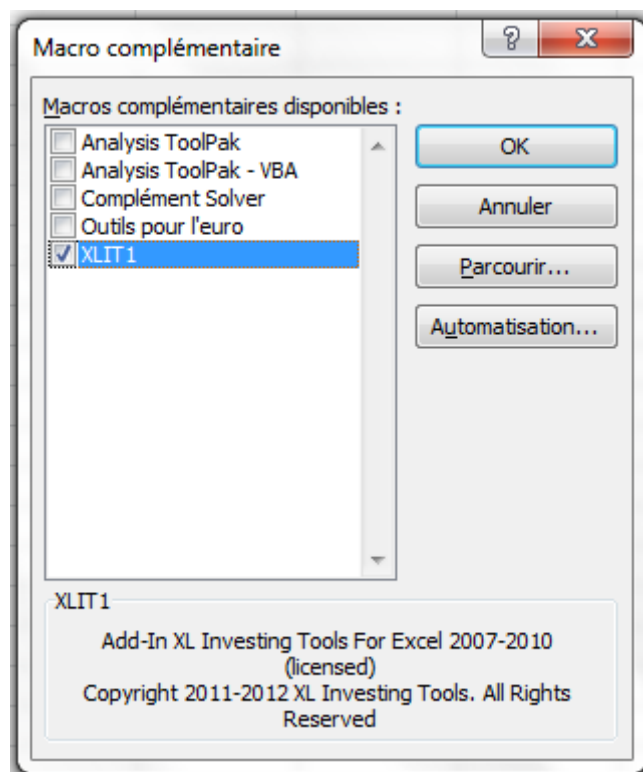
Macro complémentaire

?

X

Macros complémentaires disponibles :

Analysis ToolPak
Analysis ToolPak - VBA
Complément Solver
Outils pour l'euro
XLIT1

OK

Annuler

Parcourir...

Automatisation...

XLIT1

Add-In XL Investing Tools For Excel 2007-2010 (licensed)
Copyright 2011-2012 XL Investing Tools. All Rights Reserved